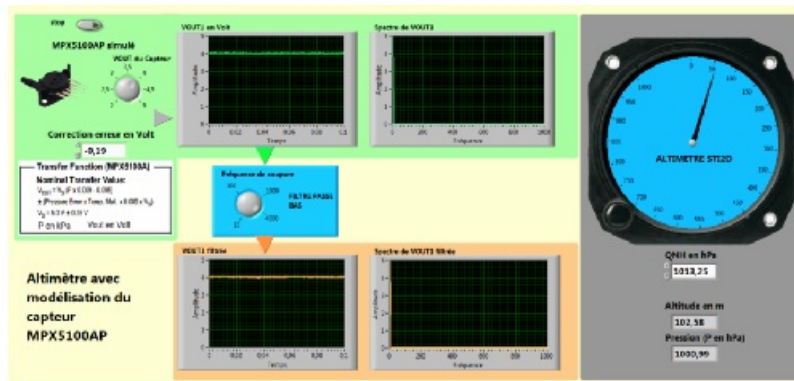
stop

MPX5100AP simulé

VOLT du Capteur

Correction erreur en Volt

-0,19

Transfer Fonction (MPX5100A)

Nominal Transfer Value:

$V_{OUT} = V_S (P \times 0.009 - 0.095)$

$\pm$ (Pressure Error $\times$ Temp. Mult. $\times$ 0.009 $\times$ $V_S$)

$V_S$ = 5.0 V $\pm$ 0.25 V

P en kPa   Vout en Volt

VOUT1 en Volt

Amplitude

Temps

Spectre de VOUT1

Amplitude

Fréquence

Fréquence de coupure

FILTRE PASSE BAS

VOUT1 filtrée

Amplitude

Temps

Spectre de VOUT1 filtrée

Amplitude

Fréquence

Altimètre avec modélisation du capteur MPX5100AP

ALTIMETRE STI2D

QNH en hPa

1013,25

Altitude en m

102,58

Pression (P en hPa)

1000,99